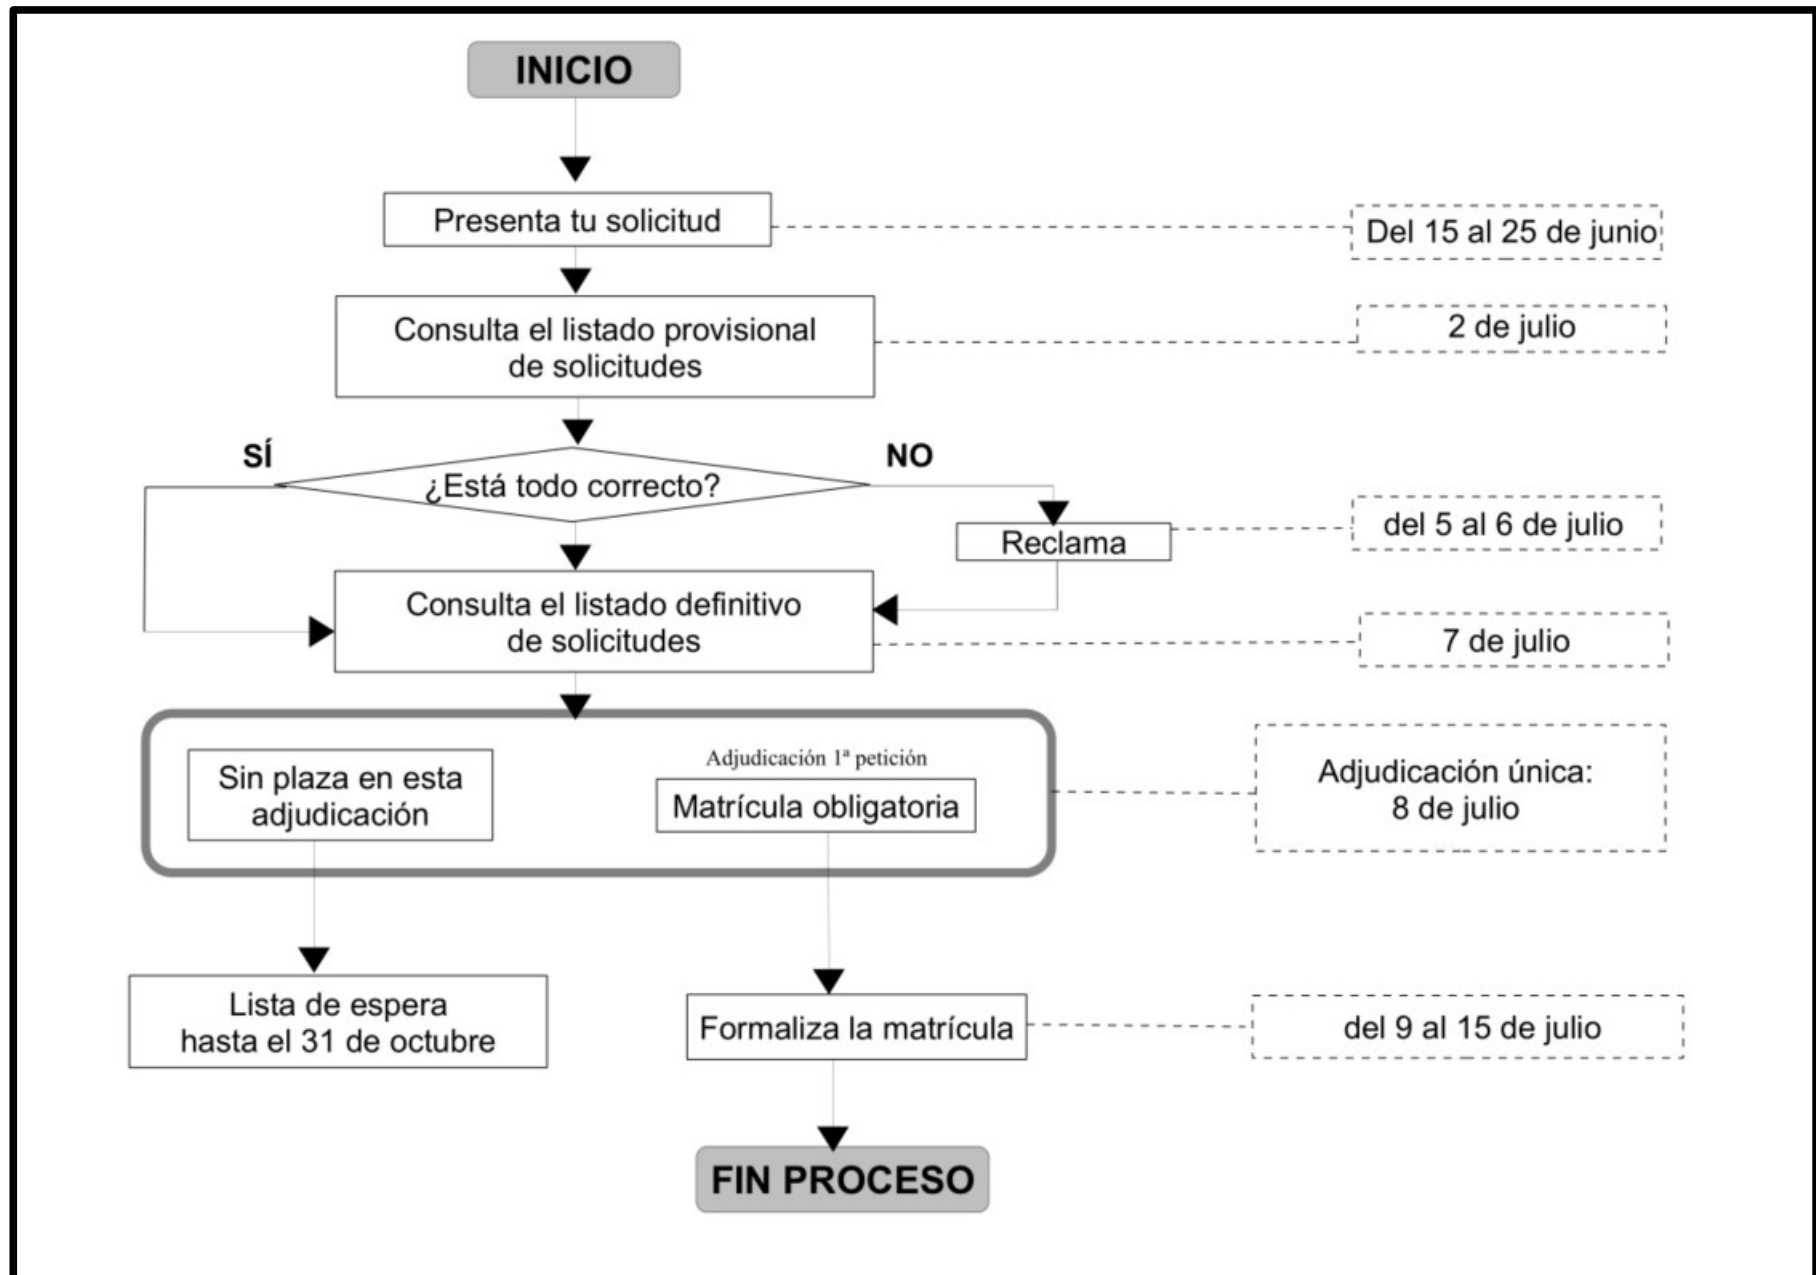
INICIO

Presenta tu solicitud

Del 15 al 25 de junio

Consulta el listado provisional de solicitudes

2 de julio

SÍ

¿Está todo correcto?

NO

Reclama

del 5 al 6 de julio

Consulta el listado definitivo de solicitudes

7 de julio

Sin plaza en esta adjudicación

Adjudicación 1ª petición

Matrícula obligatoria

Adjudicación única: 8 de julio

Lista de espera hasta el 31 de octubre

Formaliza la matrícula

del 9 al 15 de julio

FIN PROCESO